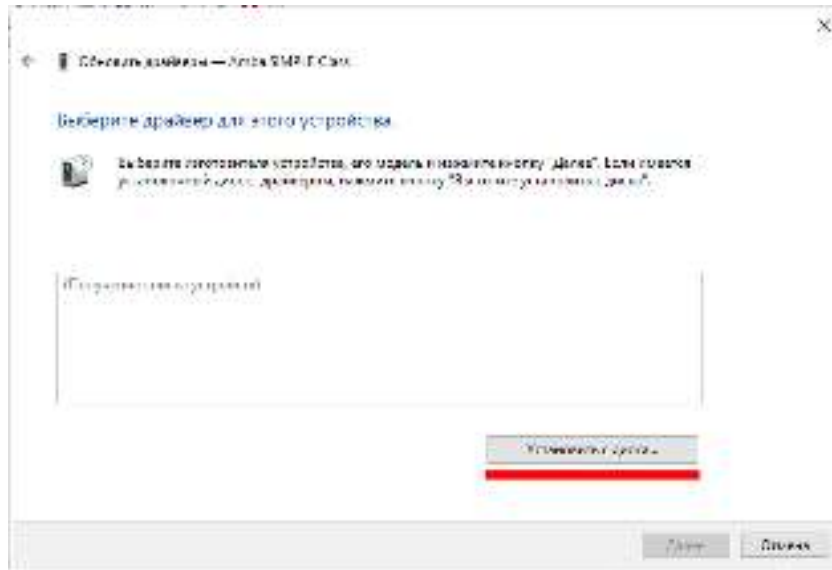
Обновить драйверы — Aries SMP-E Card

Выберите драйвер для этого устройства.

Выберите изготовителя устройства, его модель и нажмите кнопку "Далее". Если имеется установочный диск с драйвером, нажмите кнопку "Установить с диска".

(Совместимые устройства)

Установить с диска...

Далее

Отмена